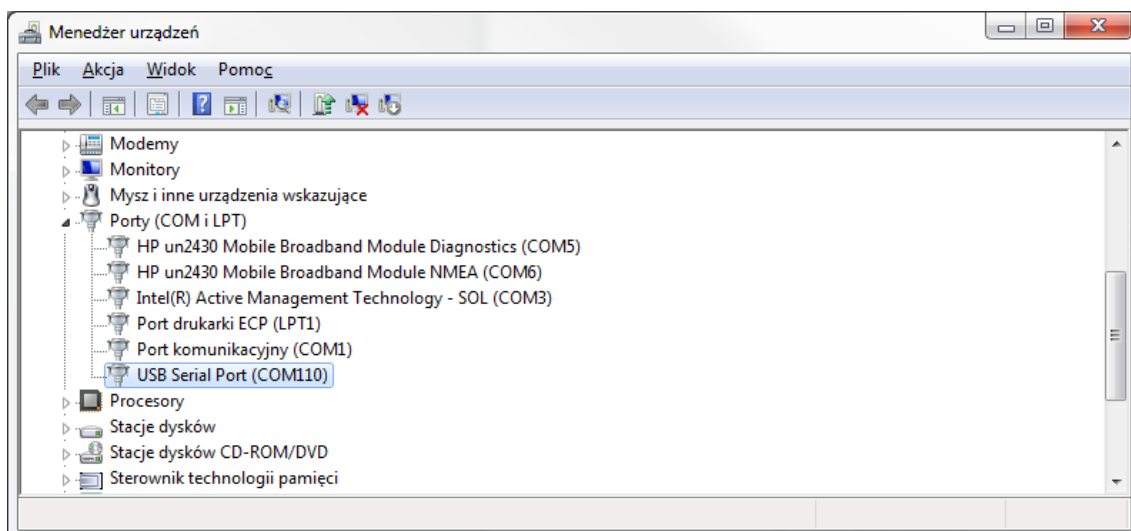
Menedżer urządzeń

Plik Akcja Widok Pomoc

Modemy
Monitory
Mysz i inne urządzenia wskazujące
Porty (COM i LPT)
HP un2430 Mobile Broadband Module Diagnostics (COM5)
HP un2430 Mobile Broadband Module NMEA (COM6)
Intel(R) Active Management Technology - SOL (COM3)
Port drukarki ECP (LPT1)
Port komunikacyjny (COM1)
USB Serial Port (COM110)
Procesory
Stacje dysków
Stacje dysków CD-ROM/DVD
Sterownik technologii pamięci